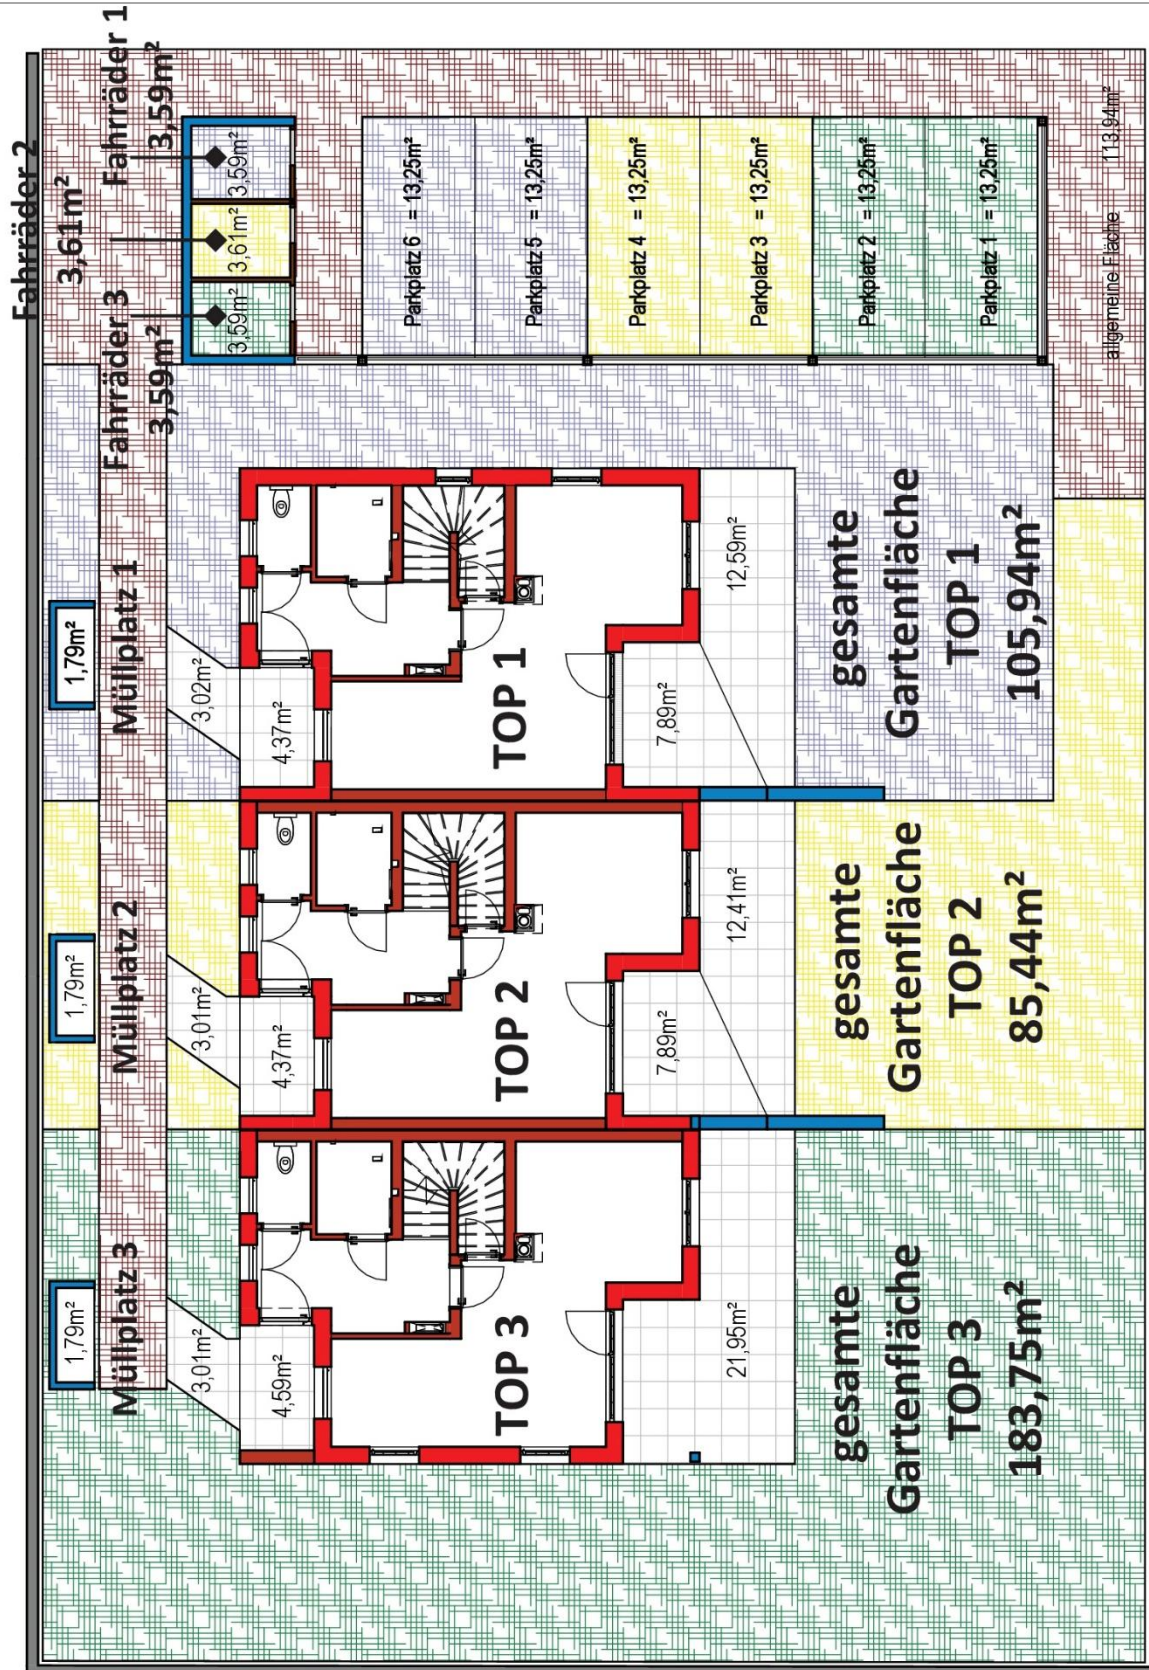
Fahrräder 2
$3,61m^2$
Fahrräder 1
$3,59m^2$
Fahrräder 3
$3,59m^2$
$3,59m^2$
$3,61m^2$
$3,59m^2$

Parkplatz 6 = $13,25m^2$
Parkplatz 5 = $13,25m^2$
Parkplatz 4 = $13,25m^2$
Parkplatz 3 = $13,25m^2$
Parkplatz 2 = $13,25m^2$
Parkplatz 1 = $13,25m^2$
allgemeine Fläche $113,94m^2$

$1,79m^2$
Müllplatz 1
$3,02m^2$
$4,37m^2$
TOP 1
$7,89m^2$
$12,59m^2$
gesamte Gartenfläche TOP 1 $105,94m^2$

$1,79m^2$
Müllplatz 2
$3,01m^2$
$4,37m^2$
TOP 2
$7,89m^2$
$12,41m^2$
gesamte Gartenfläche TOP 2 $85,44m^2$

$1,79m^2$
Müllplatz 3
$3,01m^2$
$4,59m^2$
TOP 3
$21,95m^2$
gesamte Gartenfläche TOP 3 $183,75m^2$